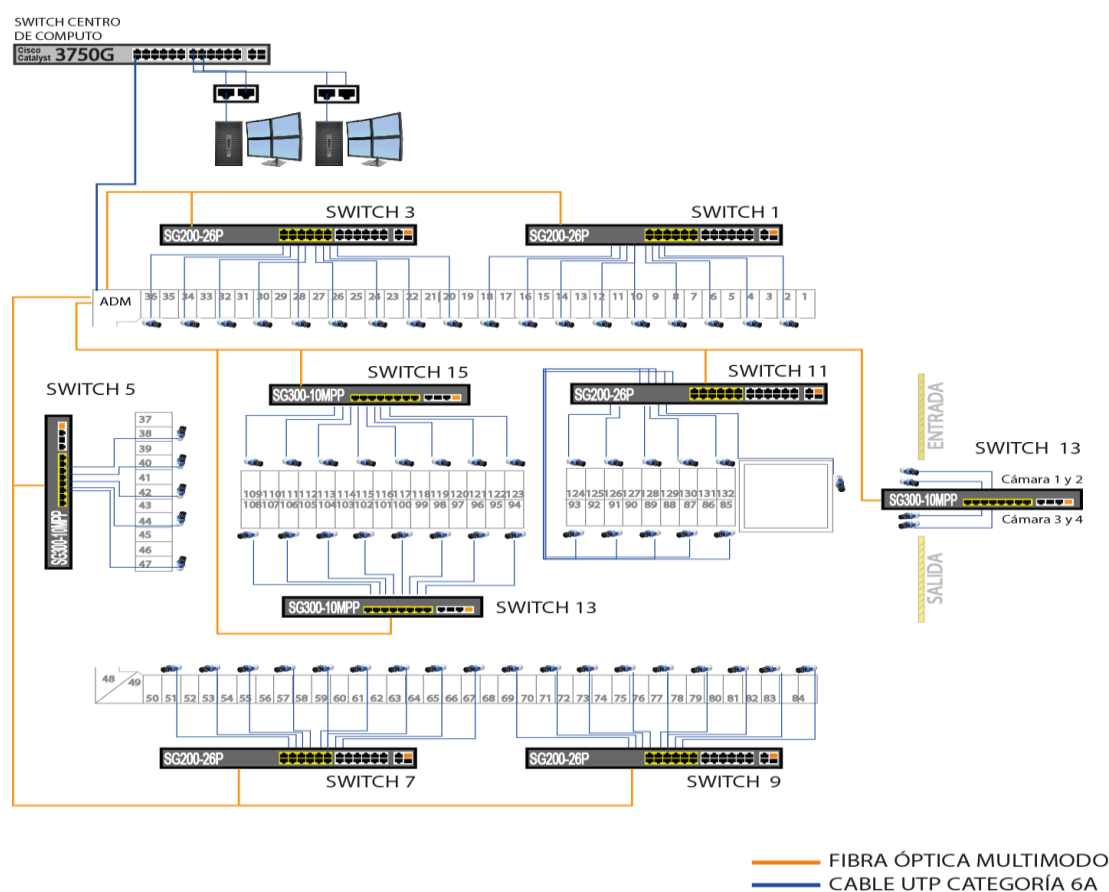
SWITCH CENTRO DE COMPUTO
Cisco Catalyst 3750G

SWITCH 3
SG200-26P
SWITCH 1
SG200-26P

ADM 36 35 34 33 32 31 30 29 28 27 26 25 24 23 22 21 20 19 18 17 16 15 14 13 12 11 10 9 8 7 6 5 4 3 2 1

SWITCH 5
SG300-10MPP
37
38
39
40
41
42
43
44
45
46
47

SWITCH 15
SG300-10MPP
109 110 111 112 113 114 115 116 117 118 119 120 121 122 123
108 107 106 105 104 103 102 101 100 99 98 97 96 95 94

SWITCH 11
SG200-26P
124 125 126 127 128 129 130 131 132
93 92 91 90 89 88 87 86 85

ENTRADA
SWITCH 13
Cámara 1 y 2
SG300-10MPP
Cámara 3 y 4
SALIDA

SG300-10MPP
SWITCH 13

48 49 50 51 52 53 54 55 56 57 58 59 60 61 62 63 64 65 66 67 68 69 70 71 72 73 74 75 76 77 78 79 80 81 82 83 84

SG200-26P
SWITCH 7
SG200-26P
SWITCH 9

FIBRA ÓPTICA MULTIMODO
CABLE UTP CATEGORÍA 6A